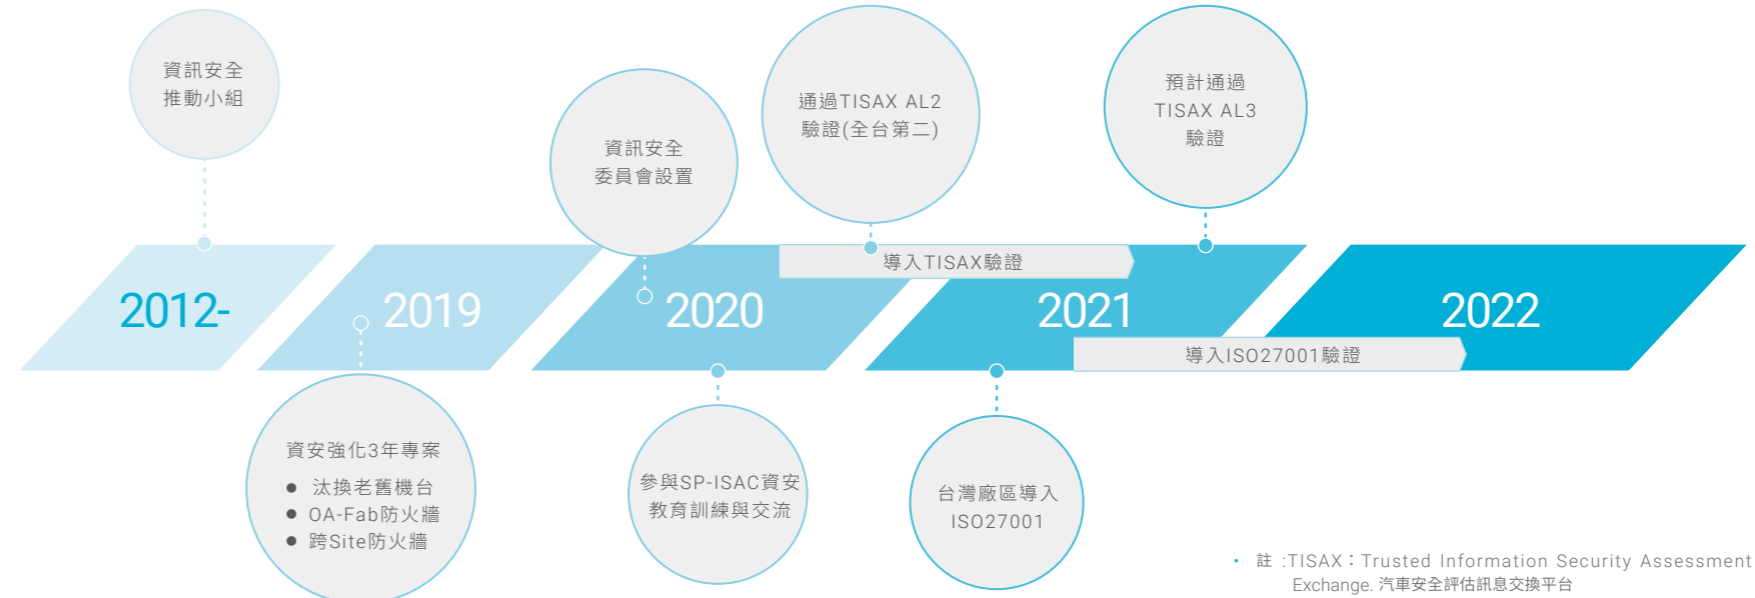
資訊安全
推動小組

資訊安全
委員會設置

通過TISAX AL2
驗證(全台第二)

預計通過
TISAX AL3
驗證

導入TISAX驗證

2012-

2019

2020

2021

2022

導入ISO27001驗證

資安強化3年專案
- 汰換老舊機台
- OA-Fab防火牆
- 跨Site防火牆

參與SP-ISAC資安
教育訓練與交流

台灣廠區導入
ISO27001

• 註 :TISAX：Trusted Information Security Assessment Exchange. 汽車安全評估訊息交換平台